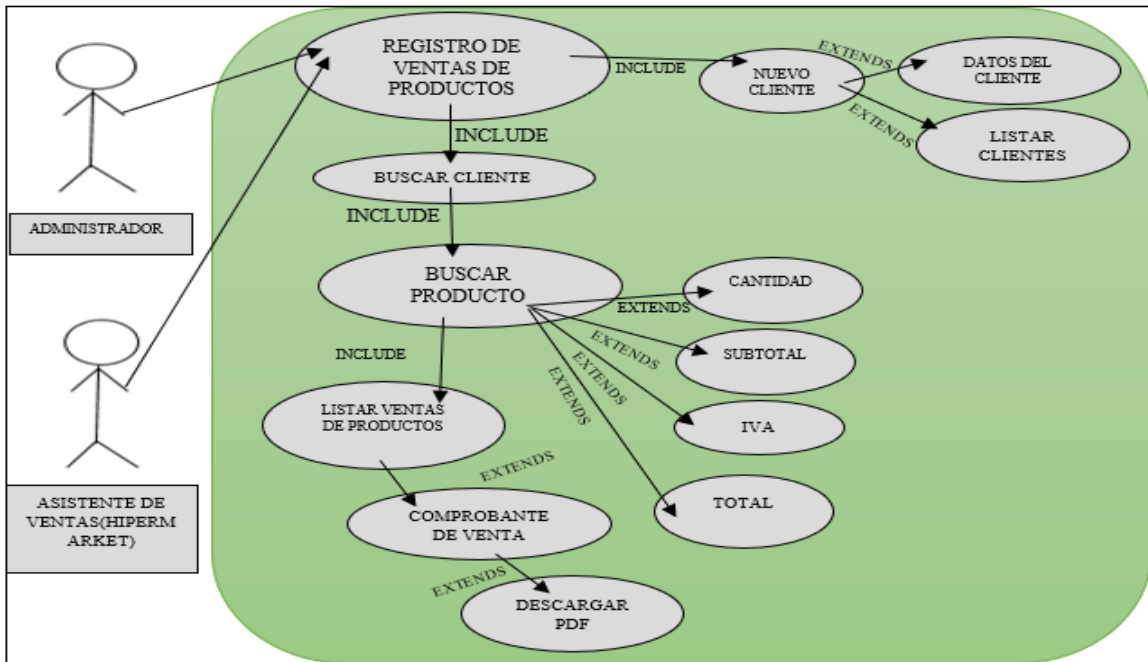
REGISTRO DE VENTAS DE PRODUCTOS

INCLUDE

NUEVO CLIENTE

EXTENDS

DATOS DEL CLIENTE

EXTENDS

LISTAR CLIENTES

INCLUDE

BUSCAR CLIENTE

INCLUDE

ADMINISTRADOR

BUSCAR PRODUCTO

EXTENDS

CANTIDAD

EXTENDS

SUBTOTAL

EXTENDS

IVA

EXTENDS

TOTAL

INCLUDE

LISTAR VENTAS DE PRODUCTOS

EXTENDS

COMPROBANTE DE VENTA

EXTENDS

DESCARGAR PDF

ASISTENTE DE VENTAS(HIPERM ARKET)